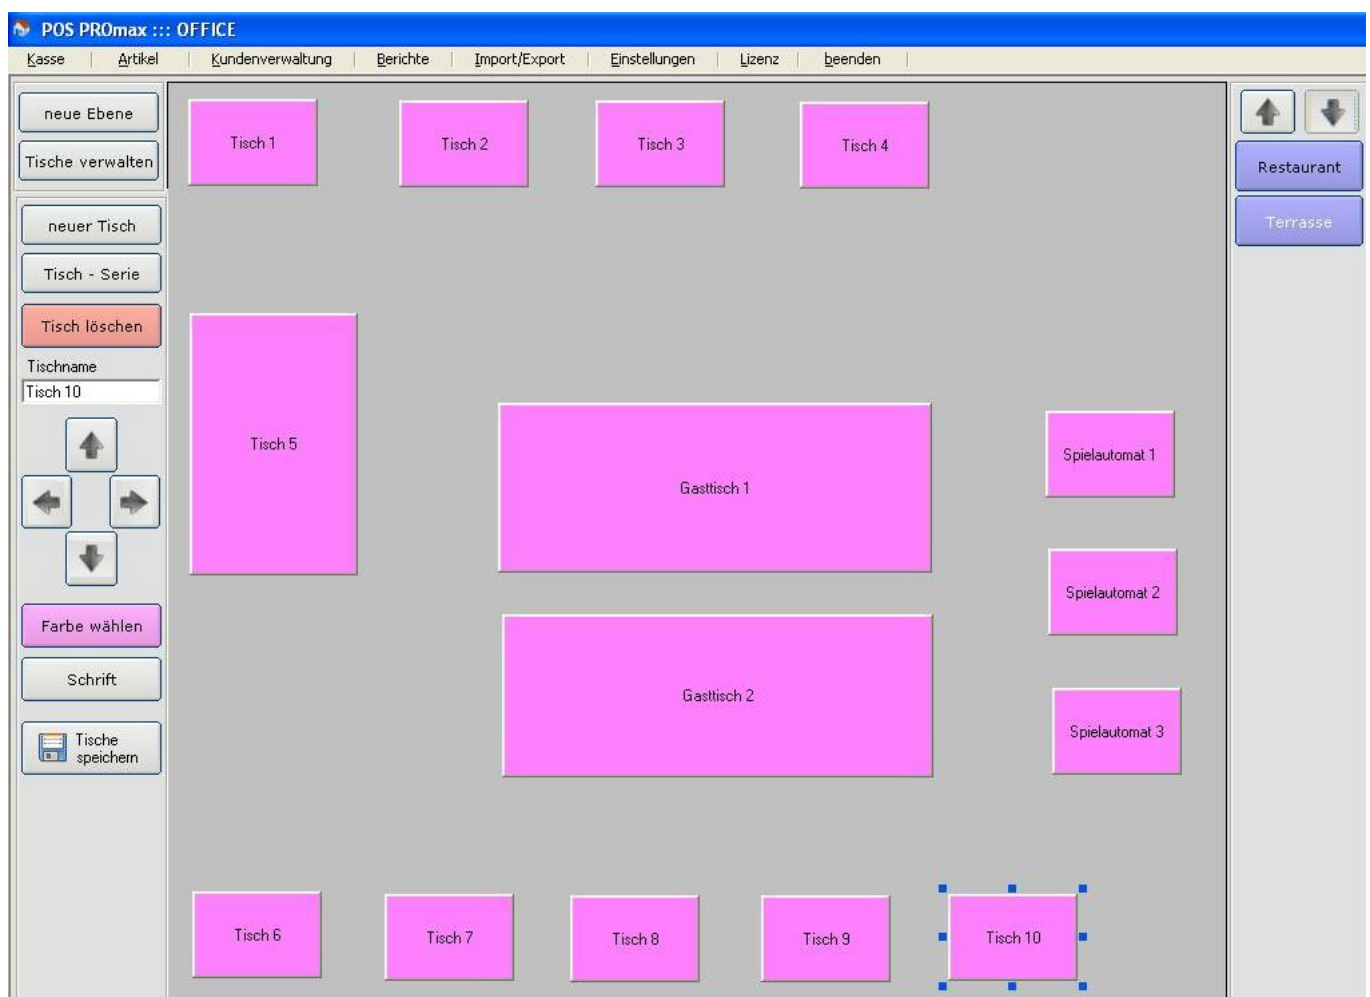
POS PROmax ::: OFFICE

Kasse | Artikel | Kundenverwaltung | Berichte | Import/Export | Einstellungen | Lizenz | beenden

neue Ebene
Tische verwalten

neuer Tisch
Tisch - Serie
Tisch löschen
Tischname
Tisch 10

Farbe wählen
Schrift
Tische speichern

Tisch 1
Tisch 2
Tisch 3
Tisch 4
Tisch 5
Gasttisch 1
Spielautomat 1
Spielautomat 2
Gasttisch 2
Spielautomat 3
Tisch 6
Tisch 7
Tisch 8
Tisch 9
Tisch 10

Restaurant
Terrasse